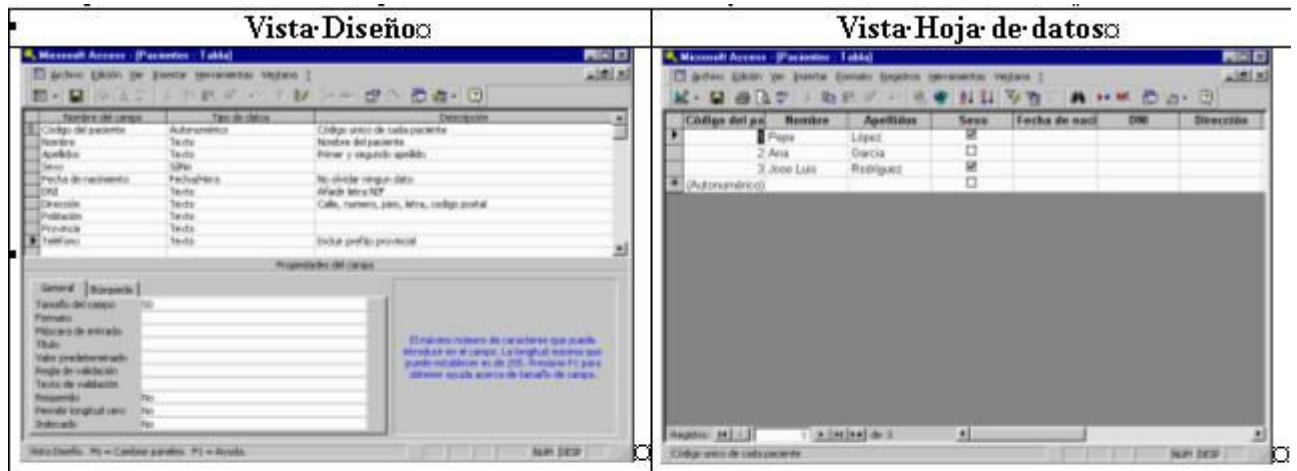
| Vista Diseño | Vista Hoja de datos |
|---|---|
| Microsoft Access - [Pacientes : Tabla] | Microsoft Access - [Pacientes : Tabla] |

Archivo Edición Ver Insertar Herramientas Ventana ?

| Nombre del campo | Tipo de datos | Descripción |
|---|---|---|
| Código del paciente | Autonumérico | Código único de cada paciente |
| Nombre | Texto | Nombre del paciente |
| Apellidos | Texto | Primer y segundo apellido |
| Sexo | Sí/No | |
| Fecha de nacimiento | Fecha/Hora | No olvidar ningún dato |
| DNI | Texto | Añade letra NIF |
| Dirección | Texto | Calle, numero, piso, letra, codigo postal |
| Población | Texto | |
| Provincia | Texto | |
| Teléfono | Texto | Incluir prefijo provincial |

Propiedades del campo

General | Búsqueda

Tamaño del campo: 50
Formato
Máscara de entrada
Título
Valor predeterminado
Regla de validación
Texto de validación
Requerido: No
Permitir longitud cero: No
Indexado: No

El máximo número de caracteres que puede introducir en el campo. La longitud máxima que puede establecer es de 255. Presione F1 para obtener ayuda acerca de tamaño de campo.

Vista Diseño. F6 = Cambiar paneles. F1 = Ayuda. NUM DESP

Archivo Edición Ver Insertar Formato Registros Herramientas Ventana ?

| Código del pa | Nombre | Apellidos | Sexo | Fecha de naci | DNI | Dirección |
|---|---|---|---|---|---|---|
| 1 | Pepa | López | ☑ | | | |
| 2 | Ana | García | ☐ | | | |
| 3 | Jose Luis | Rodríguez | ☑ | | | |
| (Autonumérico) | | | ☐ | | | |

Registro: 1 de 3

Código único de cada paciente NUM DESP